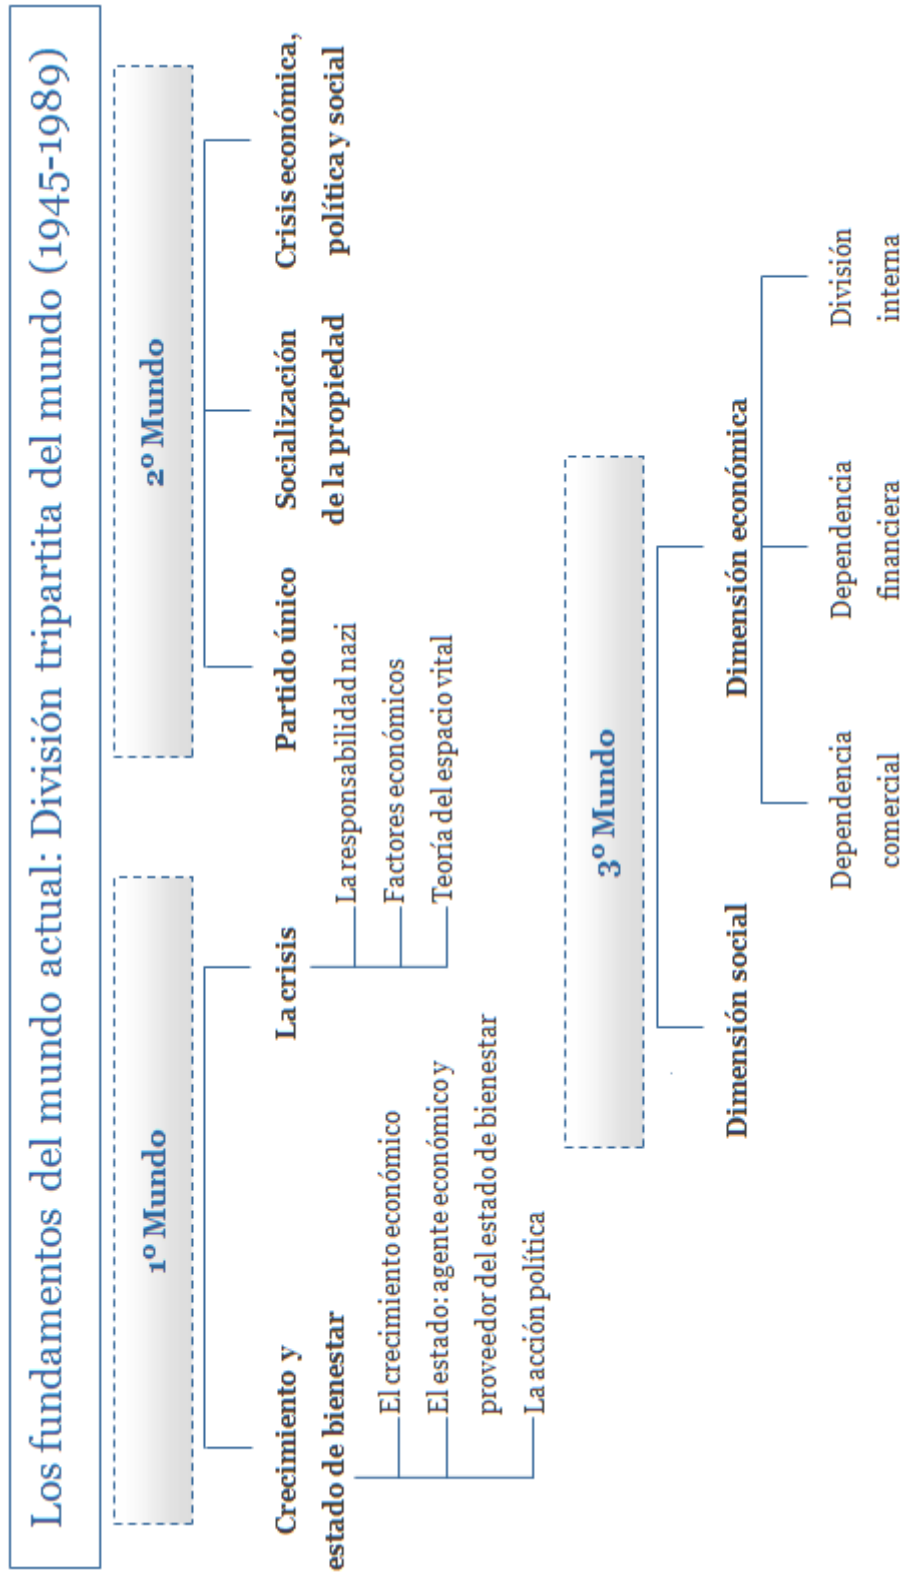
Los fundamentos del mundo actual: División tripartita del mundo (1945-1989)

1º Mundo

Crecimiento y estado de bienestar

El crecimiento económico

El estado: agente económico y proveedor del estado de bienestar

La acción política

La crisis

La responsabilidad nazi

Factores económicos

Teoría del espacio vital

2º Mundo

Partido único

Socialización de la propiedad

Crisis económica, política y social

3º Mundo

Dimensión social

Dimensión económica

Dependencia comercial

Dependencia financiera

División interna